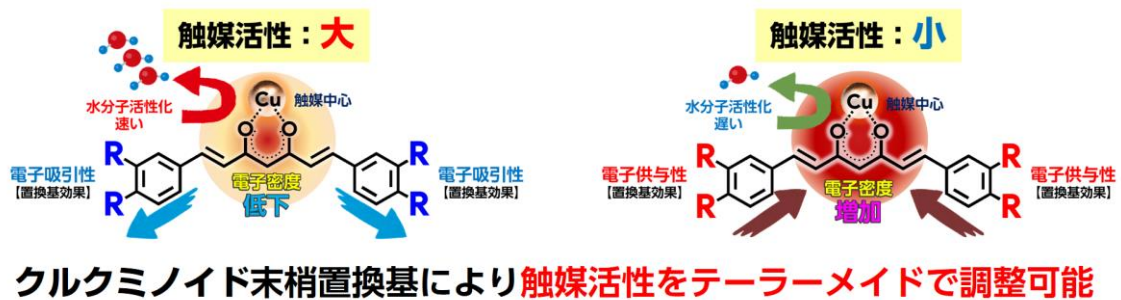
触媒活性：大

水分子活性化
速い

Cu
触媒中心

O O

R
R
電子吸引性
【置換基効果】

電子密度
低下

R
R
電子吸引性
【置換基効果】

触媒活性：小

水分子活性化
遅い

Cu
触媒中心

O O

R
R
電子供与性
【置換基効果】

電子密度
増加

R
R
電子供与性
【置換基効果】

クルクミノイド末梢置換基により触媒活性をテーラーメイドで調整可能